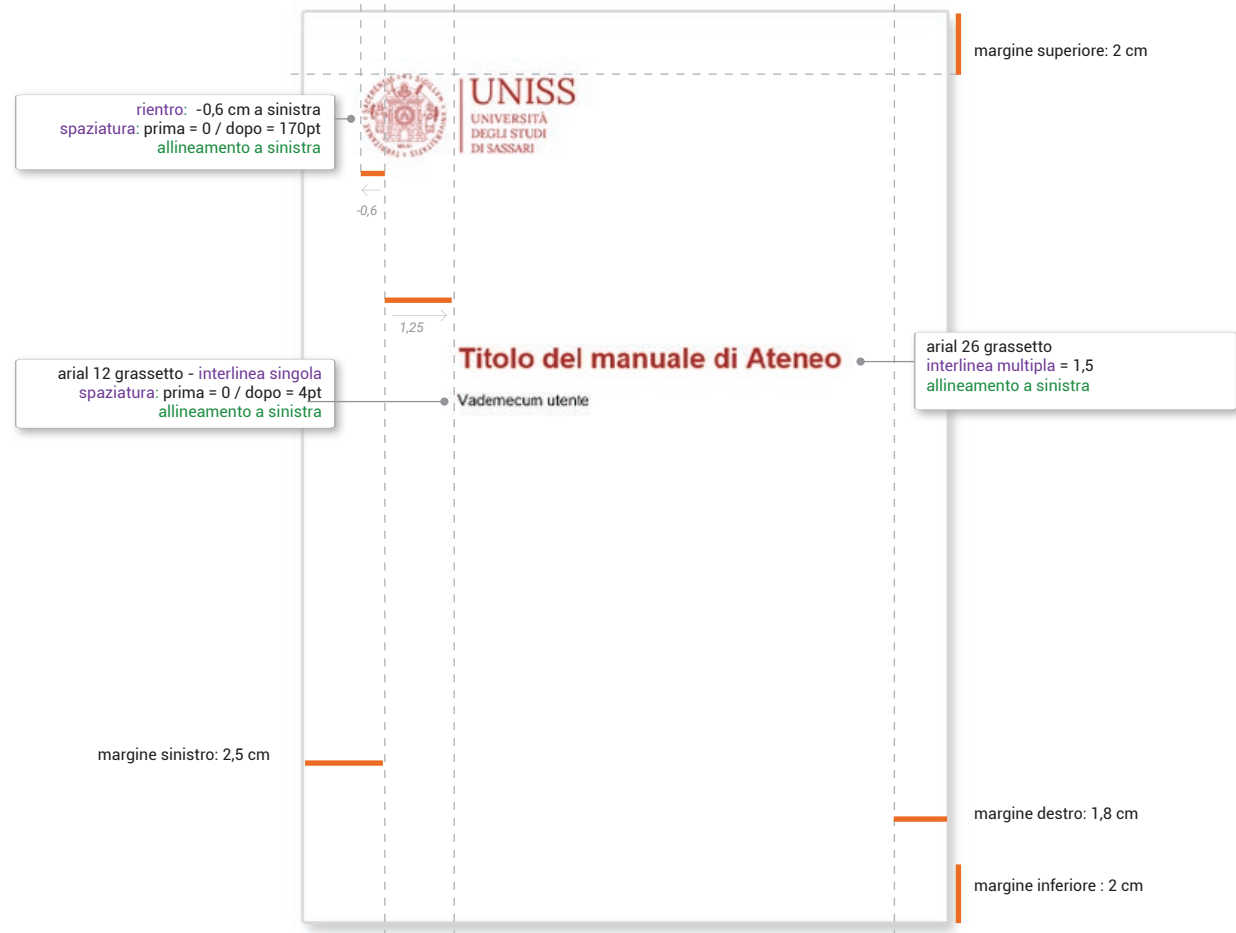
margine superiore: 2 cm

rientro: -0,6 cm a sinistra
spaziatura: prima = 0 / dopo = 170pt
allineamento a sinistra

UNISS
UNIVERSITÀ DEGLI STUDI DI SASSARI

-0,6

1,25

Titolo del manuale di Ateneo

arial 26 grassetto
interlinea multipla = 1,5
allineamento a sinistra

arial 12 grassetto - interlinea singola
spaziatura: prima = 0 / dopo = 4pt
allineamento a sinistra

Vademecum utente

margine sinistro: 2,5 cm

margine destro: 1,8 cm

margine inferiore : 2 cm